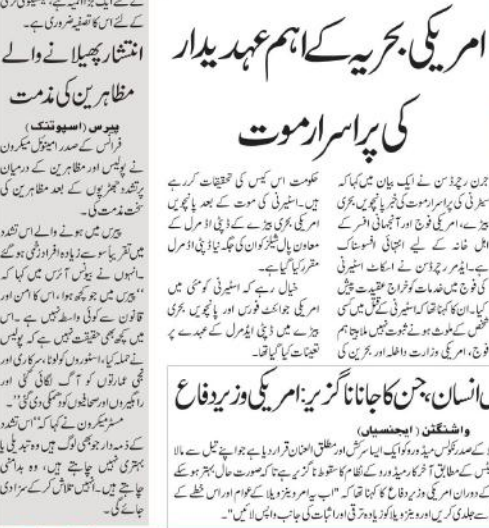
کے لیے ایک بڑا چیلنج ہے، بیلجیئم کی کے لئے اس کا تصفیہ ضروری ہے۔

انتشار پھیلانے والے مظاہرین کی مذمت

پیرس (اسپوتنک)
فرانس کے صدر ایمانوئل میکرون نے پولیس اور مظاہرین کے درمیان پرتشدد جھڑپوں کے بعد مظاہرین کی سخت مذمت کی۔
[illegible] میں ہونے والے اس تشدد میں تقریباً سو سے زیادہ افراد زخمی ہوگئے انہوں نے پولیس آپریشن میں کہا کہ "پیرس میں جو کچھ ہوا، اس کا امن اور قانون سے کوئی واسطہ نہیں ہے۔ اس میں کچھ بھی حقیقت نہیں ہے کہ پولیس نے حملہ کیا، ستونوں کو نقصان، سرکاری اور نجی عمارتوں کو آگ لگائی گئی اور راہگیروں اور صحافیوں کو دھمکی دی گئی"۔
مسٹر میکرون نے کہا کہ "اس تشدد کے ذمہ دار جو بھی لوگ ہیں وہ تبدیلی یا بہتری نہیں چاہتے ہیں، وہ بدامنی چاہتے ہیں۔ انہیں تلاش کرکے سزا دی جائے گی۔

امریکی بحریہ کے اہم عہدیدار کی پراسرار موت

جان رچرڈسن نے ایک بیان میں کہا کہ اسٹرنی کی پراسرار موت کی خبر پا کر بحری بیڑے، امریکی فوج اور آنجہانی افسر کے اہل خانہ کے لیے انتہائی افسوسناک ہے۔ ایڈمرل رچرڈسن نے اسکاٹ اسٹرنی کی فوج میں خدمات کو خراج عقیدت پیش کیا۔ ان کا کہنا تھا کہ اسٹرنی کے قتل میں کسی شخص کے ملوث ہونے کا ثبوت نہیں ملا ہے تاہم فوج، امریکی وزارت داخلہ اور بحریہ کی

حکومت اس کیس کی تحقیقات کر رہی ہے۔ اسٹرنی کی موت کے بعد پانچویں امریکی بحری بیڑے کے ڈپٹی ایڈمرل کے معاون پال شلیگر کوان کی جگہ نیا ڈپٹی ایڈمرل مقرر کیا گیا ہے۔
خیال رہے کہ اسٹرنی کو مئی میں امریکی جوائنٹ فورس اور پانچویں بحری بیڑے میں ڈپٹی ایڈمرل کے عہدے پر تعینات کیا گیا تھا۔

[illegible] انسان، جن کا جانا ناگزیر: امریکی وزیر دفاع

واشنگٹن (ایجنسیاں)
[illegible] کے صدر نکولس مدورو کو ایک ایسا سرکش اور مطلق العنان قرار دیا ہے جو بہت سے مالا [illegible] یلس کے مطابق آخر کار میدورو کے نظام کا مقدر ناکامی ہے تاکہ صورت حال بہتر ہو سکے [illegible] کے دوران امریکی وزیر دفاع کا کہنا تھا کہ "اب ہم وینزویلا کے عوام اور اس خطے کے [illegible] سے جلدی کریں اور وینزویلا کو زیادہ ترقی اور ثبات کی جانب واپس لائیں"۔